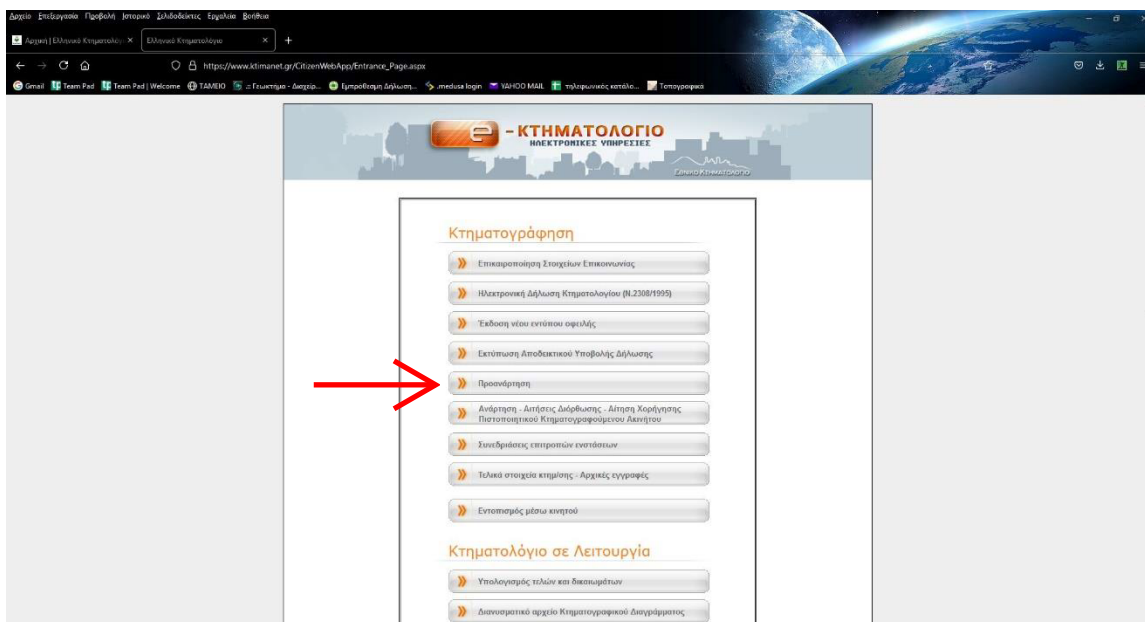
Αρχείο Επεξεργασία Προβολή Ιστορικό Σελιδοδείκτες Εργαλεία Βοήθεια

Αρχική | Ελληνικό Κτηματολόγ ×
Ελληνικό Κτηματολόγιο ×
+

https://www.ktimanet.gr/CitizenWebApp/Entrance_Page.aspx

Gmail Team Pad Team Pad | Welcome ΤΑΜΕΙΟ .:: Γεωκτήμα - Διαχείρ... Εμπροθεσμη Δήλωση... .medusa login YAHOO MAIL τηλεφωνικός κατάλο... Τοπογραφικά

e -ΚΤΗΜΑΤΟΛΟΓΙΟ
ΗΛΕΚΤΡΟΝΙΚΕΣ ΥΠΗΡΕΣΙΕΣ
ΕΘΝΙΚΟ ΚΤΗΜΑΤΟΛΟΓΙΟ

Κτηματογράφηση

Επικαιροποίηση Στοιχείων Επικοινωνίας

Ηλεκτρονική Δήλωση Κτηματολογίου (Ν.2308/1995)

Έκδοση νέου εντύπου οφειλής

Εκτύπωση Αποδεικτικού Υποβολής Δήλωσης

Προανάρτηση

Ανάρτηση - Αιτήσεις Διόρθωσης - Αίτηση Χορήγησης Πιστοποιητικού Κτηματογραφούμενου Ακινήτου

Συνεδριάσεις επιτροπών ενστάσεων

Τελικά στοιχεία κτημ/σης - Αρχικές εγγραφές

Εντοπισμός μέσω κινητού

Κτηματολόγιο σε Λειτουργία

Υπολογισμός τελών και δικαιωμάτων

Διανυσματικό αρχείο Κτηματογραφικού Διαγράμματος